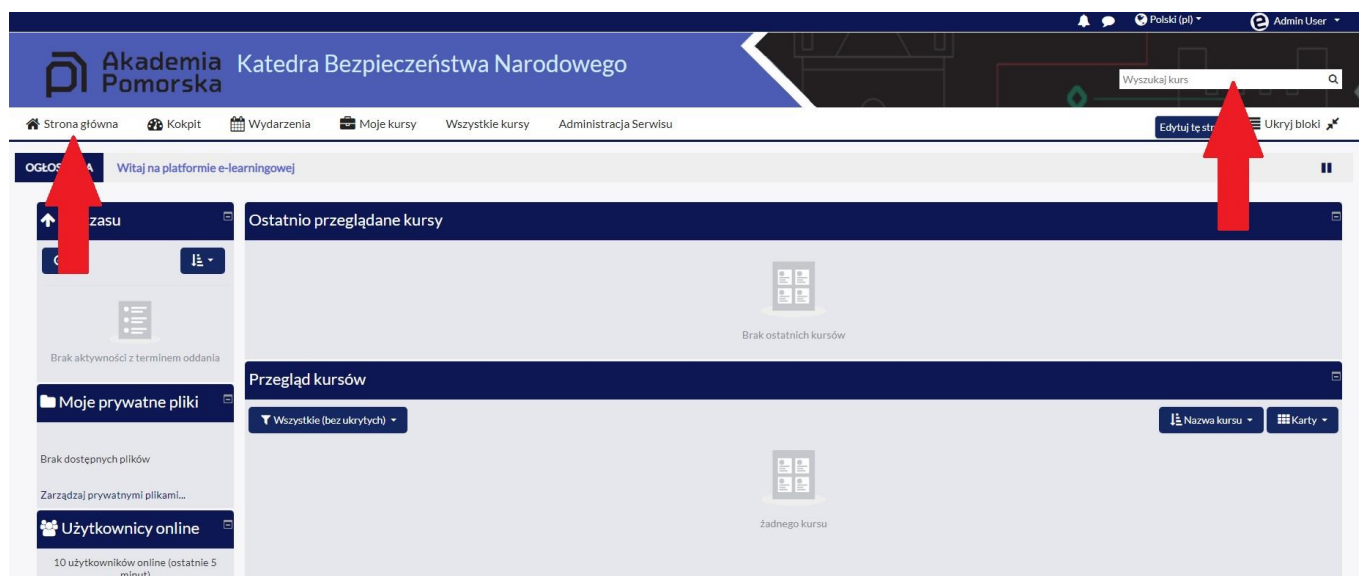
Polski (pl)
Admin User

Akademia Pomorska
Katedra Bezpieczeństwa Narodowego

Wyszukaj kurs

Strona główna Kokpit Wydarzenia Moje kursy Wszystkie kursy Administracja Serwisu

Edytuj tę str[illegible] Ukryj bloki

OGŁOS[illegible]A Witaj na platformie e-learningowej

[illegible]zasu

Brak aktywności z terminem oddania

Moje prywatne pliki

Brak dostępnych plików

Zarządzaj prywatnymi plikami...

Użytkownicy online

10 użytkowników online (ostatnie 5 minut)

Ostatnio przeglądane kursy

Brak ostatnich kursów

Przegląd kursów

Wszystkie (bez ukrytych)

Nazwa kursu

Karty

żadnego kursu